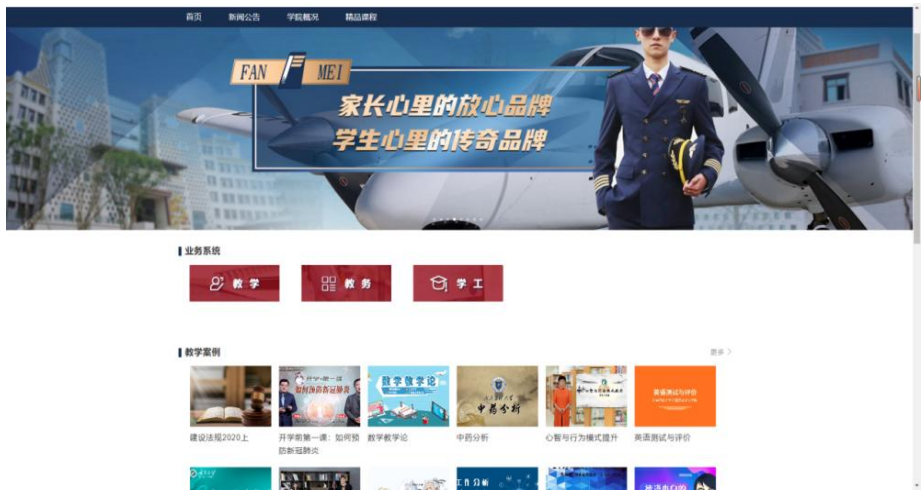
首页 新闻公告 学院概况 精品课程

FAN MEI

家长心里的放心品牌
学生心里的传奇品牌

业务系统

教学 教务 学工

教学案例

更多 >

建设法规2020上

开学前第一课：如何预防新冠肺炎

数学教学论

中药分析

心智与行为模式提升

英语测试与评价